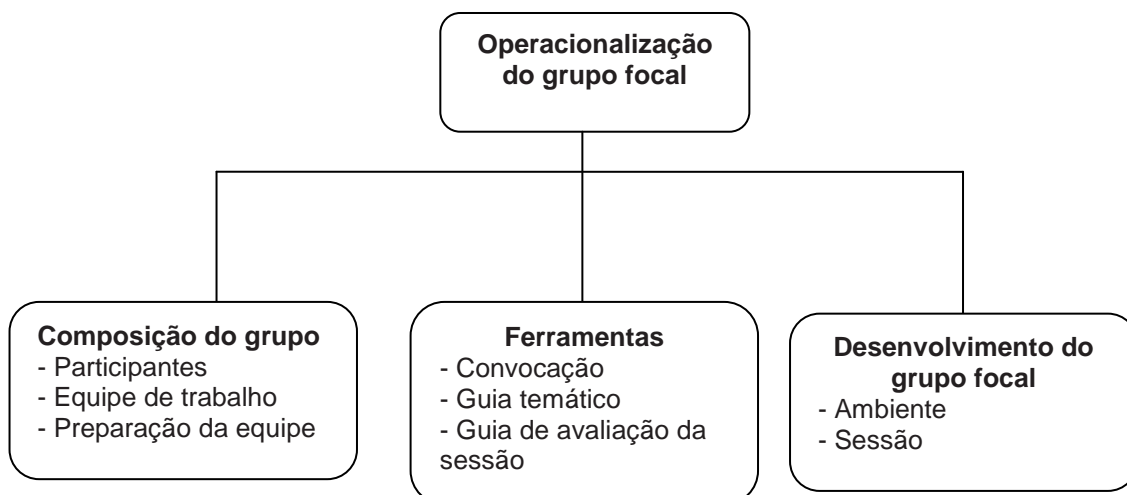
Operacionalização do grupo focal

Composição do grupo
- Participantes
- Equipe de trabalho
- Preparação da equipe

Ferramentas
- Convocação
- Guia temático
- Guia de avaliação da sessão

Desenvolvimento do grupo focal
- Ambiente
- Sessão